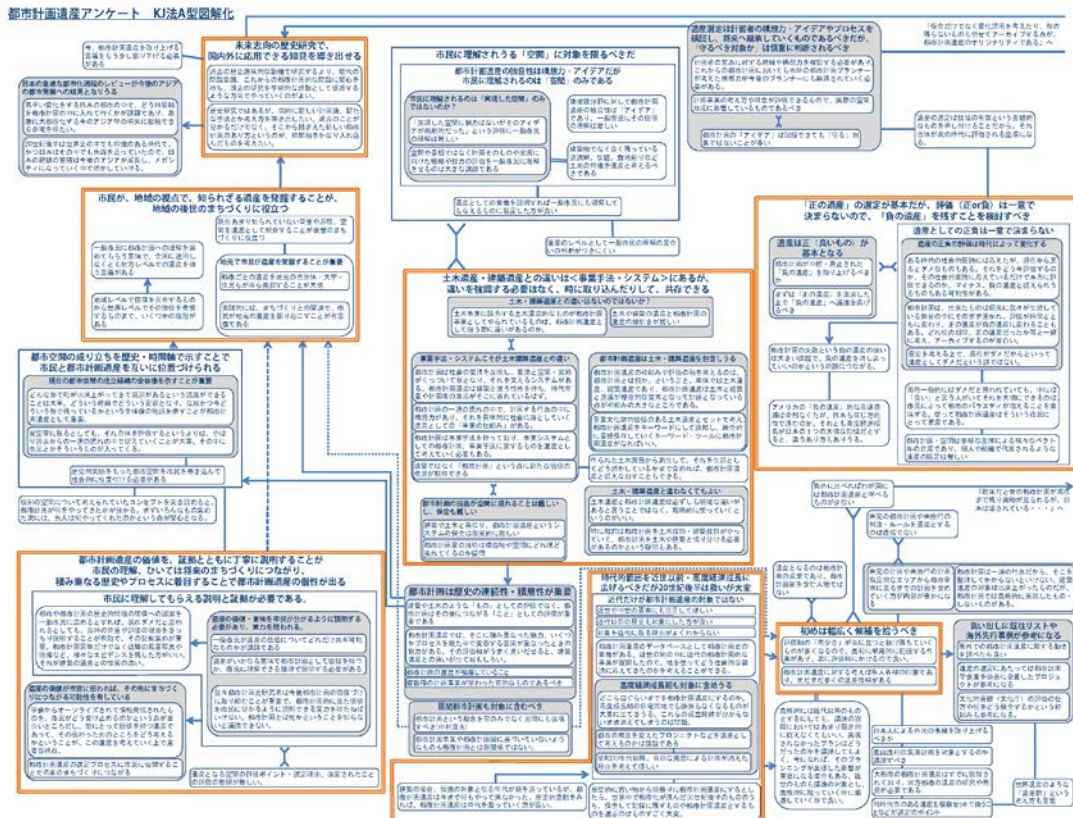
都市計画遺産アンケート　KJ法A型図解化

未来志向の歴史研究で、国内外に応用できる知見を導き出せる

市民に理解されうる「空間」に対象を限るべきだ

都市計画遺産の独自性は構想力・アイデアだが市民に理解されるのは「空間」のみである

遺産選定は計画者の構想力・アイデアやプロセスを検証し、現況へ継承していくものであるべきだが、守るべき対象かは慎重に判断されるべき

市民が、地域の視点で、知られざる遺産を発掘することが、地域の復旧のまちづくりに役立つ

土木遺産・建築遺産との違いは＜事業手法・システム＞にあるが、違いを確認する必要はなく、時に取り込んだりして、共存できる

土木・建築遺産との違いはないのではないか？

事業手法・システムこそが土木建築遺産との違い

都市計画遺産は土木・建築遺産を包含しうる

「正の遺産」の選定が基本だが、評価（正or負）は一意で決まらないので、「負の遺産」を残すことを検討すべき

遺産は正（良いもの）が基本となる

遺産としての正負は一意では決まらない

都市空間の成り立ちを歴史・時間軸で示すことで市民と都市計画遺産を互いに位置づけられる

現在の都市空間の成立経緯の全体像を示すことが重要

都市計画遺産の価値を、証拠とともに丁寧に説明することが市民の理解、ひいては将来のまちづくりにつながり、積み重なる歴史やプロセスに着目することで都市計画遺産の個性が出る

市民に理解してもらえる説明と証拠が必要である。

都市計画は歴史の連続性・積層性が重要

時代的範囲を近世以前・高度経済成長以前とすべきだが20世紀後半は扱いが大変

近代以前が都市計画遺産の対象ではない

高度経済成長期も対象に含めるべき

初めは幅広く候補を拾うべき

良い例と現在リストや海外先行事例が参考になる

国際的に貢献しうる都市計画遺産の評価軸

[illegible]